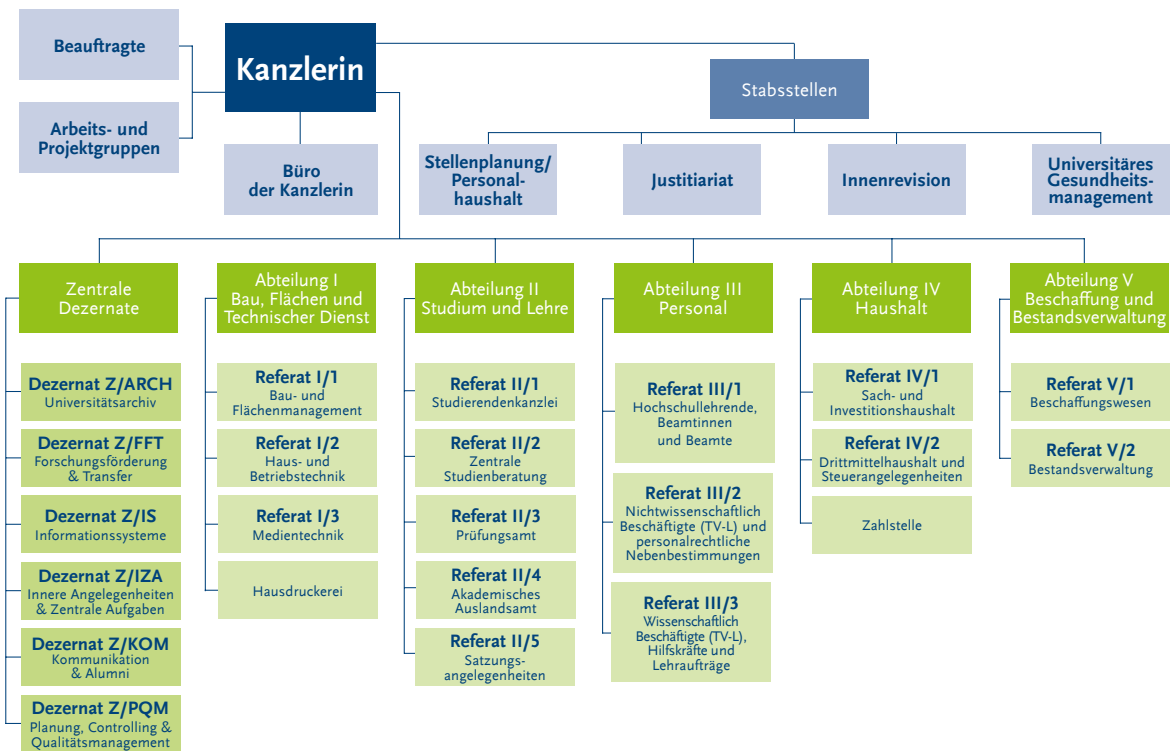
Beauftragte

Arbeits- und Projektgruppen

Kanzlerin

Büro der Kanzlerin

Stabsstellen

Stellenplanung/ Personalhaushalt

Justitiariat

Innenrevision

Universitäres Gesundheitsmanagement

Zentrale Dezernate

Dezernat Z/ARCH
Universitätsarchiv

Dezernat Z/FFT
Forschungsförderung & Transfer

Dezernat Z/IS
Informationssysteme

Dezernat Z/IZA
Innere Angelegenheiten & Zentrale Aufgaben

Dezernat Z/KOM
Kommunikation & Alumni

Dezernat Z/PQM
Planung, Controlling & Qualitätsmanagement

Abteilung I
Bau, Flächen und Technischer Dienst

Referat I/1
Bau- und Flächenmanagement

Referat I/2
Haus- und Betriebstechnik

Referat I/3
Medientechnik

Hausdruckerei

Abteilung II
Studium und Lehre

Referat II/1
Studierendenkanzlei

Referat II/2
Zentrale Studienberatung

Referat II/3
Prüfungsamt

Referat II/4
Akademisches Auslandsamt

Referat II/5
Satzungsangelegenheiten

Abteilung III
Personal

Referat III/1
Hochschullehrende, Beamtinnen und Beamte

Referat III/2
Nichtwissenschaftlich Beschäftigte (TV-L) und personalrechtliche Nebenbestimmungen

Referat III/3
Wissenschaftlich Beschäftigte (TV-L), Hilfskräfte und Lehraufträge

Abteilung IV
Haushalt

Referat IV/1
Sach- und Investitionshaushalt

Referat IV/2
Drittmittelhaushalt und Steuerangelegenheiten

Zahlstelle

Abteilung V
Beschaffung und Bestandsverwaltung

Referat V/1
Beschaffungswesen

Referat V/2
Bestandsverwaltung